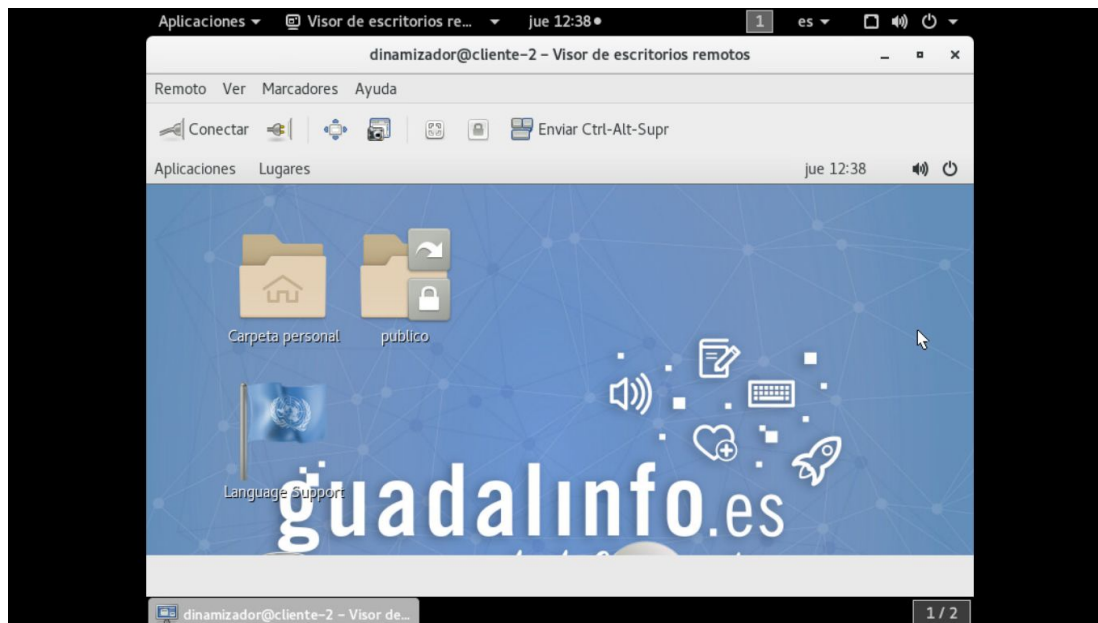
Aplicaciones ▾ Visor de escritorios re... ▾ jue 12:38 ● 1 es ▾

dinamizador@cliente-2 – Visor de escritorios remotos

Remoto Ver Marcadores Ayuda

Conectar Enviar Ctrl-Alt-Supr

Aplicaciones Lugares jue 12:38

Carpeta personal

publico

Language Support

guadalinfo.es

dinamizador@cliente-2 – Visor de...

1 / 2